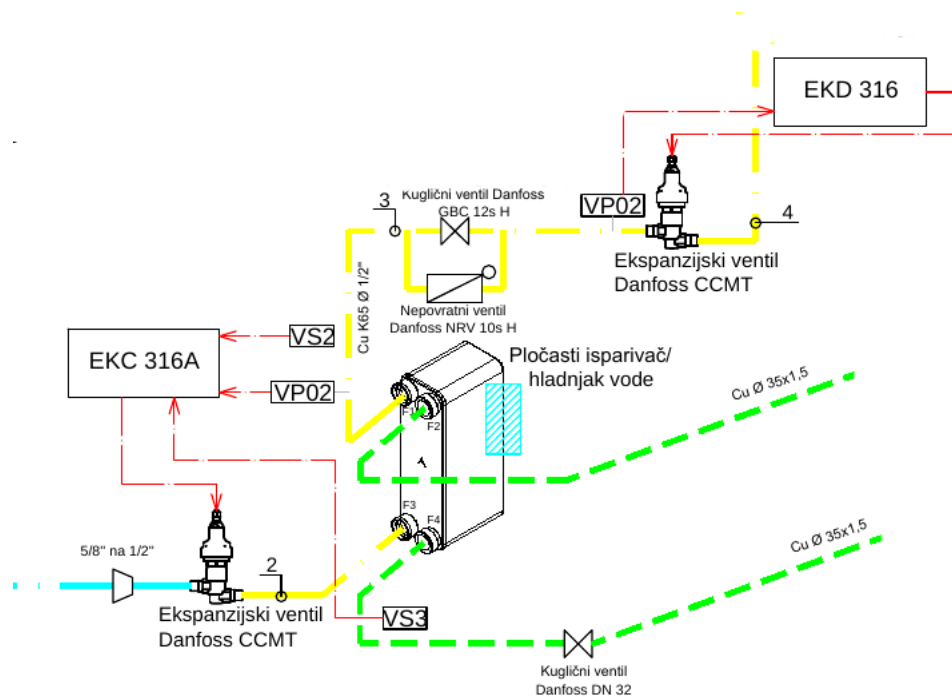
EKD 316

Kuglični ventil Danfoss GBC 12s H

3

VP02

4

Ekspanzijski ventil Danfoss CCMT

Cu K65 Ø 1/2"

Nepovratni ventil Danfoss NRV 10s H

EKC 316A

VS2

VP02

Pločasti isparivač/ hladnjak vode

Cu Ø 35x1,5

F1

F2

F3

F4

Cu Ø 35x1,5

5/8" na 1/2"

2

Ekspanzijski ventil Danfoss CCMT

VS3

Kuglični ventil Danfoss DN 32